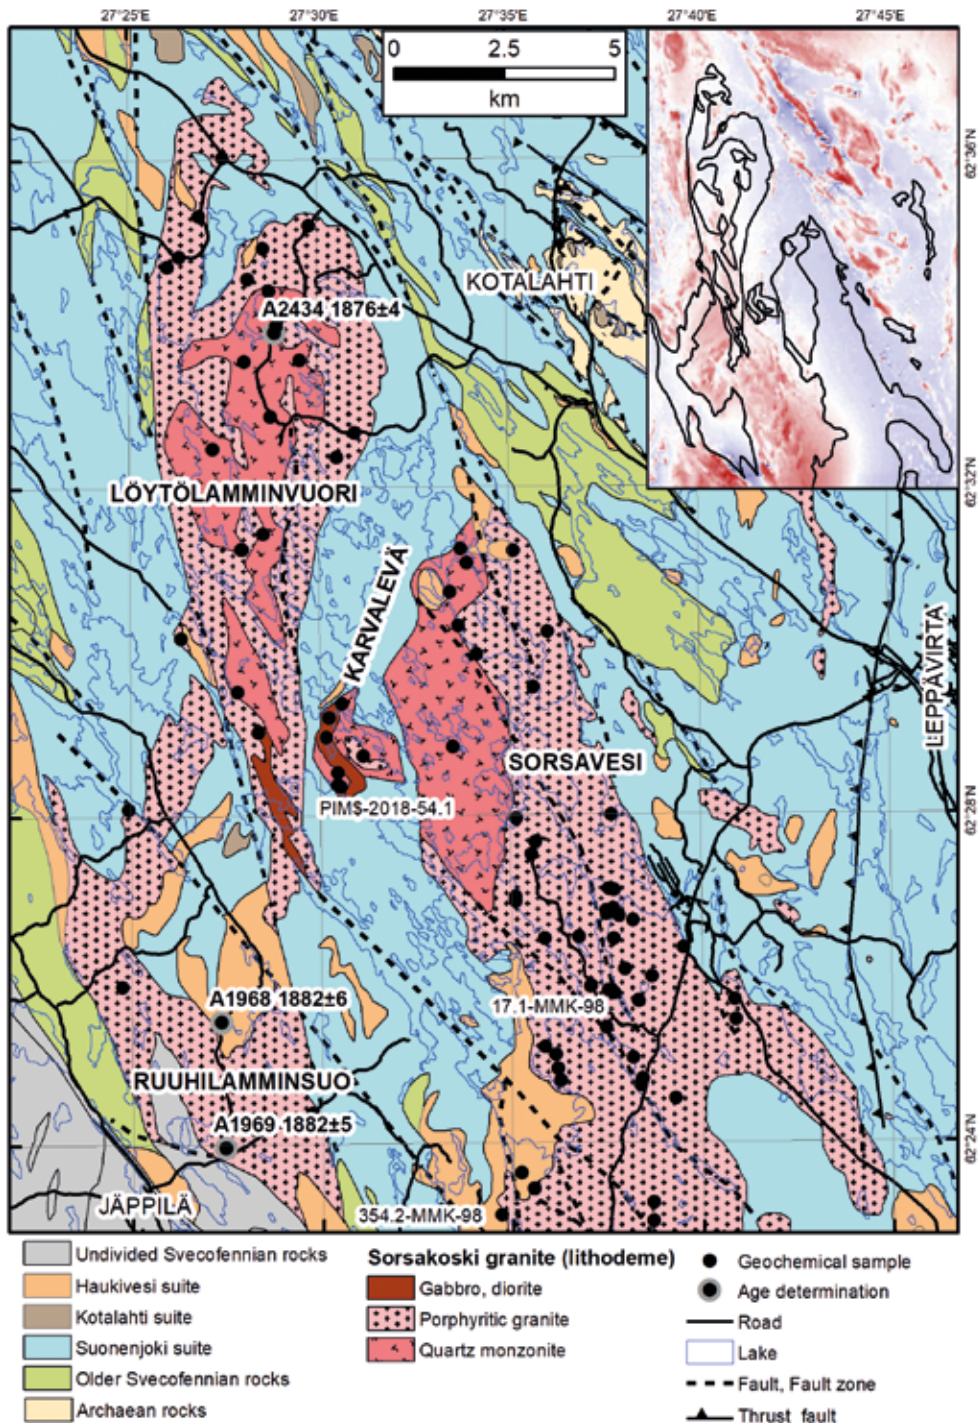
27°25'E
27°30'E
27°35'E
27°40'E
27°45'E

0 2.5 5
km

62°36'N
62°32'N
62°28'N
62°24'N

KOTALAHTI
A2434 1876±4
LÖYTÖLAMMINVUORI
KARVALEVÄ
SORSAVESI
LEPPÄVIRTA
PIMS-2018-54.1
17.1-MMK-98
A1968 1882±6
RUUHILAMMINSUO
A1969 1882±5
JÄPPILÄ
354.2-MMK-98

Undivided Svecofennian rocks
Haukivesi suite
Kotalahti suite
Suonenjoki suite
Older Svecofennian rocks
Archaean rocks

Sorsakoski granite (lithodeme)
Gabbro, diorite
Porphyritic granite
Quartz monzonite

Geochemical sample
Age determination
Road
Lake
Fault, Fault zone
Thrust fault